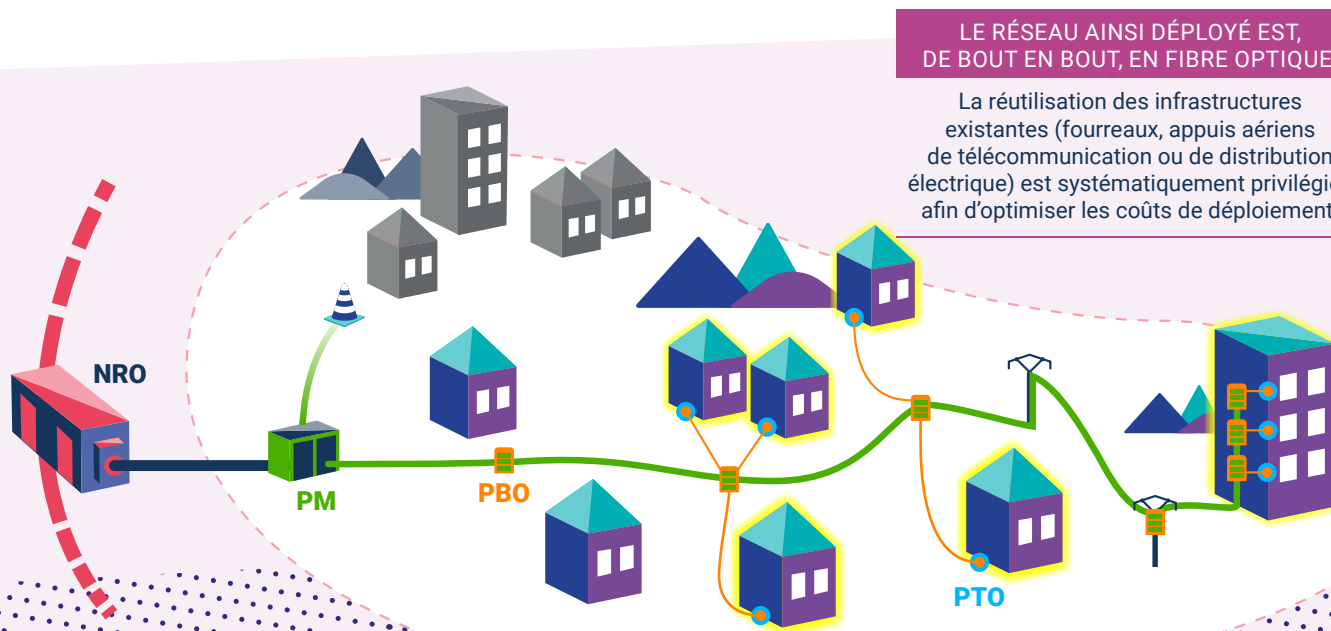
LE RÉSEAU AINSI DÉPLOYÉ EST, DE BOUT EN BOUT, EN FIBRE OPTIQUE

La réutilisation des infrastructures existantes (fourreaux, appuis aériens de télécommunication ou de distribution électrique) est systématiquement privilégi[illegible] afin d'optimiser les coûts de déploiement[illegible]

NRO

PM

PBO

PTO